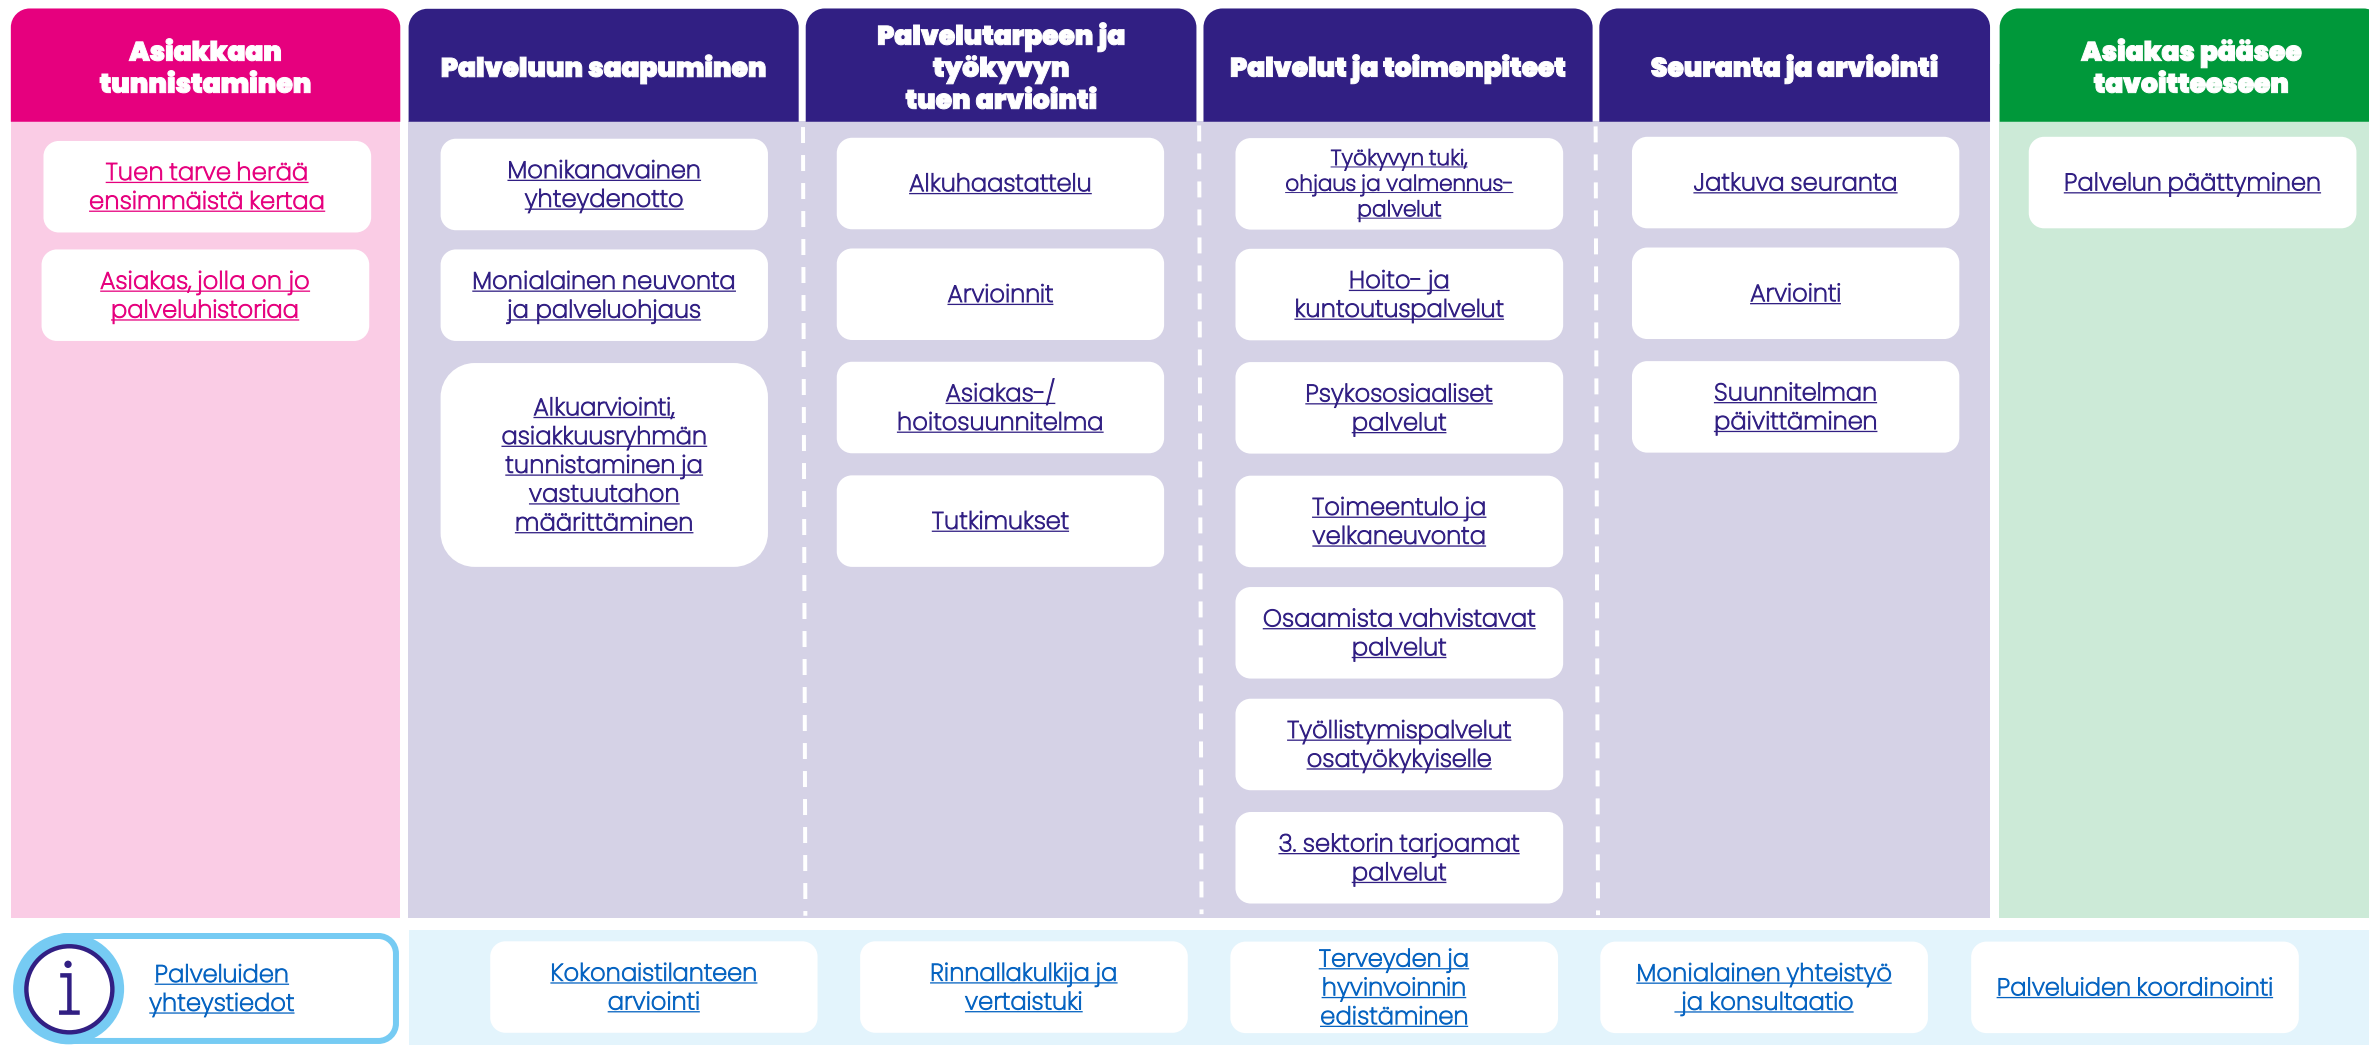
Asiakkaan tunnistaminen

Tuen tarve herää ensimmäistä kertaa

Asiakas, jolla on jo palveluhistoriaa

Palveluun saapuminen

Monikanavainen yhteydenotto

Monialainen neuvonta ja palveluohjaus

Alkuarviointi, asiakkuusryhmän tunnistaminen ja vastuutahon määrittäminen

Palvelutarpeen ja työkyvyn tuen arviointi

Alkuhaastattelu

Arvioinnit

Asiakas-/ hoitosuunnitelma

Tutkimukset

Palvelut ja toimenpiteet

Työkyvyn tuki, ohjaus ja valmennus-palvelut

Hoito- ja kuntoutuspalvelut

Psykososiaaliset palvelut

Toimeentulo ja velkaneuvonta

Osaamista vahvistavat palvelut

Työllistymispalvelut osatyökykyiselle

3. sektorin tarjoamat palvelut

Seuranta ja arviointi

Jatkuva seuranta

Arviointi

Suunnitelman päivittäminen

Asiakas pääsee tavoitteeseen

Palvelun päättyminen

i

Palveluiden yhteystiedot

Kokonaistilanteen arviointi

Rinnallakulkija ja vertaistuki

Terveyden ja hyvinvoinnin edistäminen

Monialainen yhteistyö ja konsultaatio

Palveluiden koordinointi